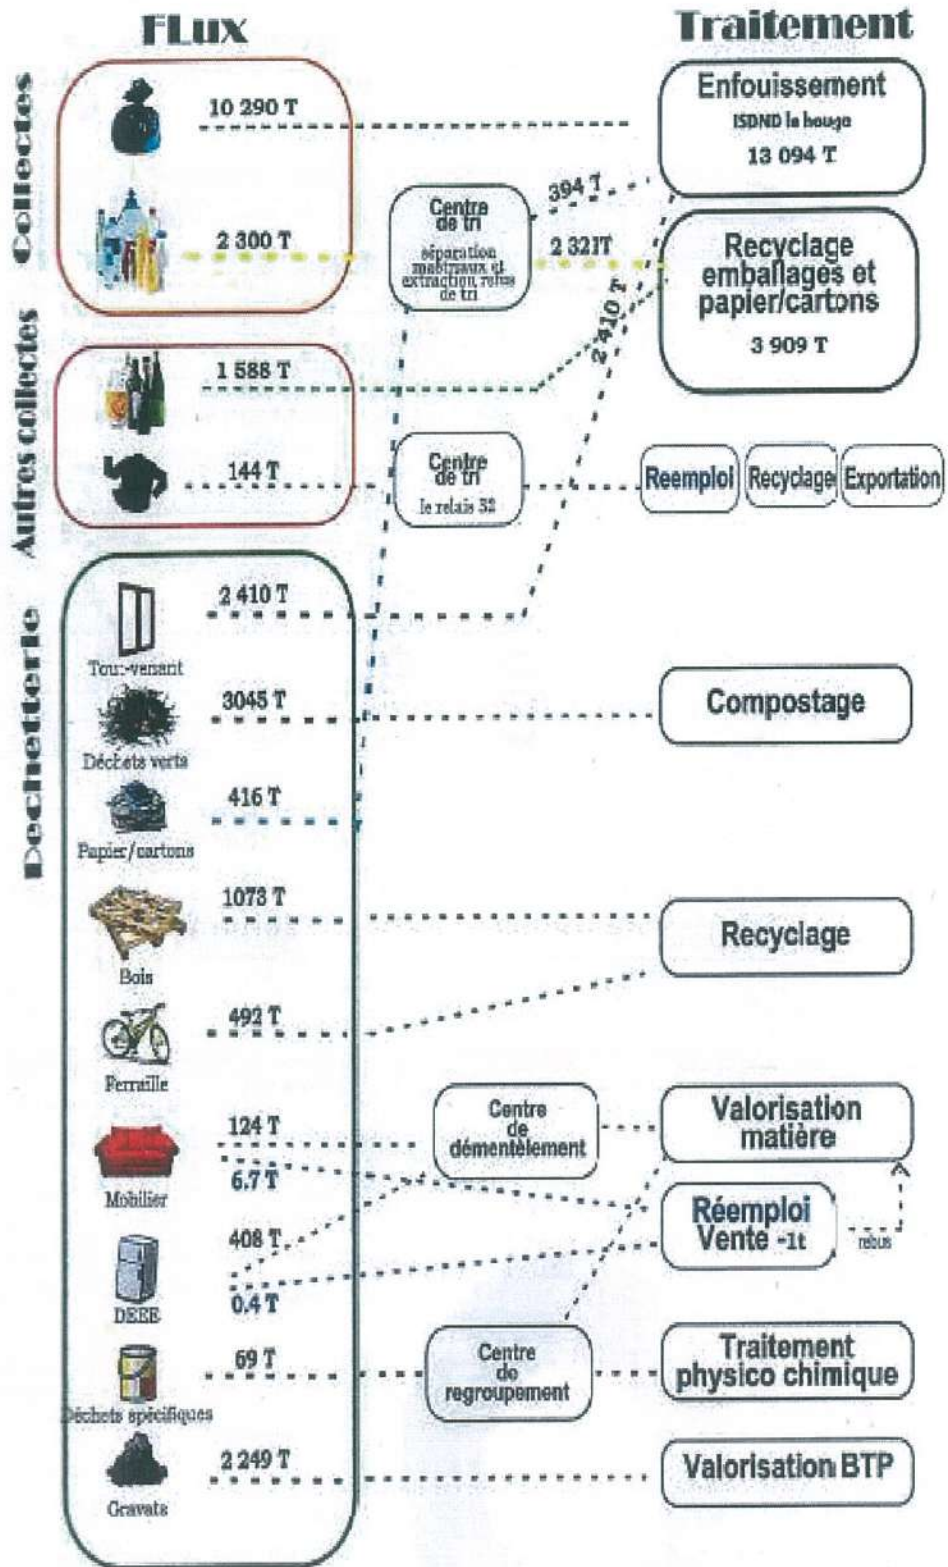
FLux

Traitement

Collectes

10 290 T

2 300 T

Centre de tri
séparation matériaux et extraction refus de tri

394 T

2 321T

2 410 T

Enfouissement
ISDND la bouge
13 094 T

Recyclage emballages et papier/cartons
3 909 T

Autres collectes

1 588 T

144 T

Centre de tri
le relais 32

Reemploi

Recyclage

Exportation

Dechetterie

2 410 T
Tout-venant

3045 T
Déchets verts

Compostage

416 T
Papier/cartons

1073 T
Bois

Recyclage

492 T
Ferraille

124 T

6.7 T
Mobilier

Centre de démentèlement

Valorisation matière

408 T

0.4 T
DEEE

Réemploi Vente -1t

rebus

69 T
Déchets spécifiques

Centre de regroupement

Traitement physico chimique

2 249 T
Gravats

Valorisation BTP